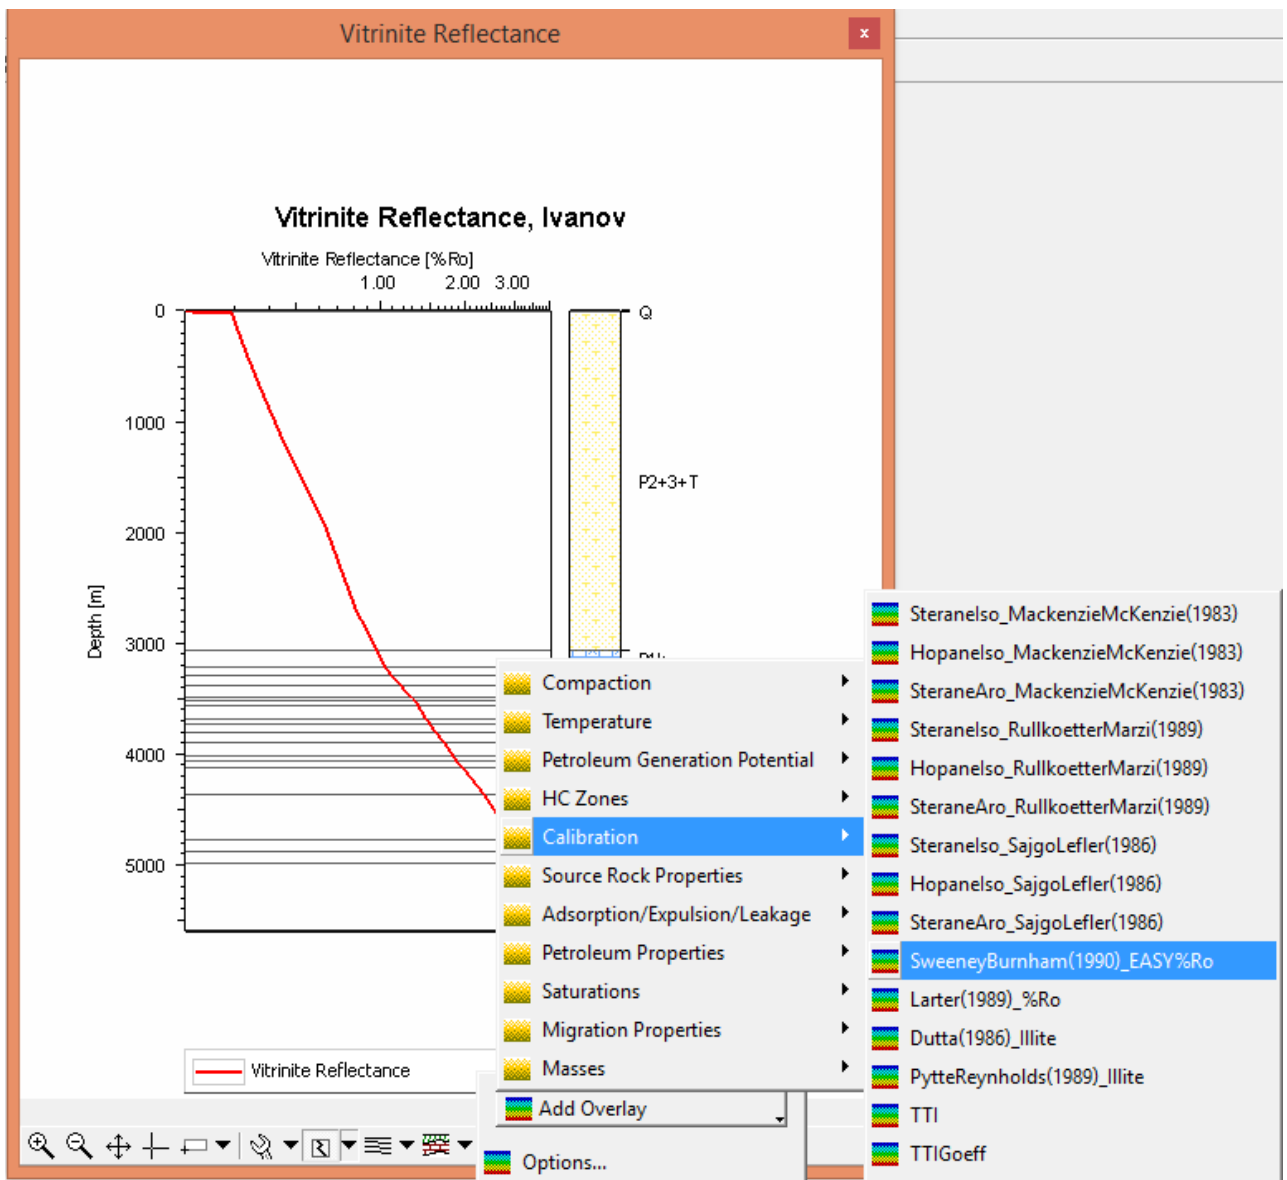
Vitrinite Reflectance

×

Vitrinite Reflectance, Ivanov

Vitrinite Reflectance [%Ro]

1.00 2.00 3.00

0

1000

2000

3000

4000

5000

Depth [m]

Q

P2+3+T

Vitrinite Reflectance

Compaction

Temperature

Petroleum Generation Potential

HC Zones

Calibration

Source Rock Properties

Adsorption/Expulsion/Leakage

Petroleum Properties

Saturations

Migration Properties

Masses

Add Overlay

Options...

SteraneIso_MackenzieMcKenzie(1983)

HopaneIso_MackenzieMcKenzie(1983)

SteraneAro_MackenzieMcKenzie(1983)

SteraneIso_RullkoetterMarzi(1989)

HopaneIso_RullkoetterMarzi(1989)

SteraneAro_RullkoetterMarzi(1989)

SteraneIso_SajgoLefler(1986)

HopaneIso_SajgoLefler(1986)

SteraneAro_SajgoLefler(1986)

SweeneyBurnham(1990)_EASY%Ro

Larter(1989)_%Ro

Dutta(1986)_Illite

PytteReynholds(1989)_Illite

TTI

TTIGoeff